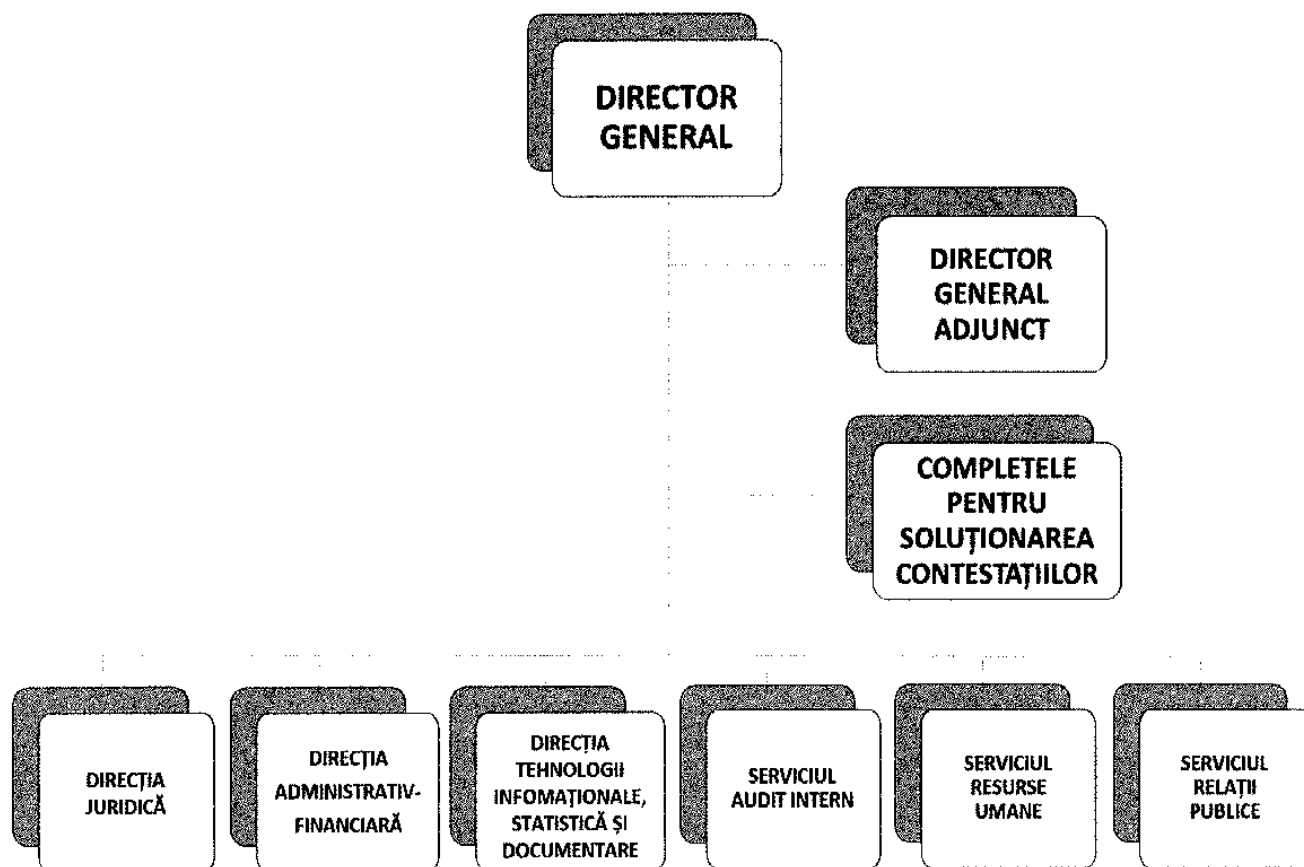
DIRECTOR GENERAL

DIRECTOR GENERAL ADJUNCT

COMPLETELE PENTRU SOLUȚIONAREA CONTESTAȚIILOR

DIRECȚIA JURIDICĂ

DIRECȚIA ADMINISTRATIV-FINANCIARĂ

DIRECȚIA TEHNOLOGII INFOMAȚIONALE, STATISTICĂ ȘI DOCUMENTARE

SERVICIUL AUDIT INTERN

SERVICIUL RESURSE UMANE

SERVICIUL RELAȚII PUBLICE